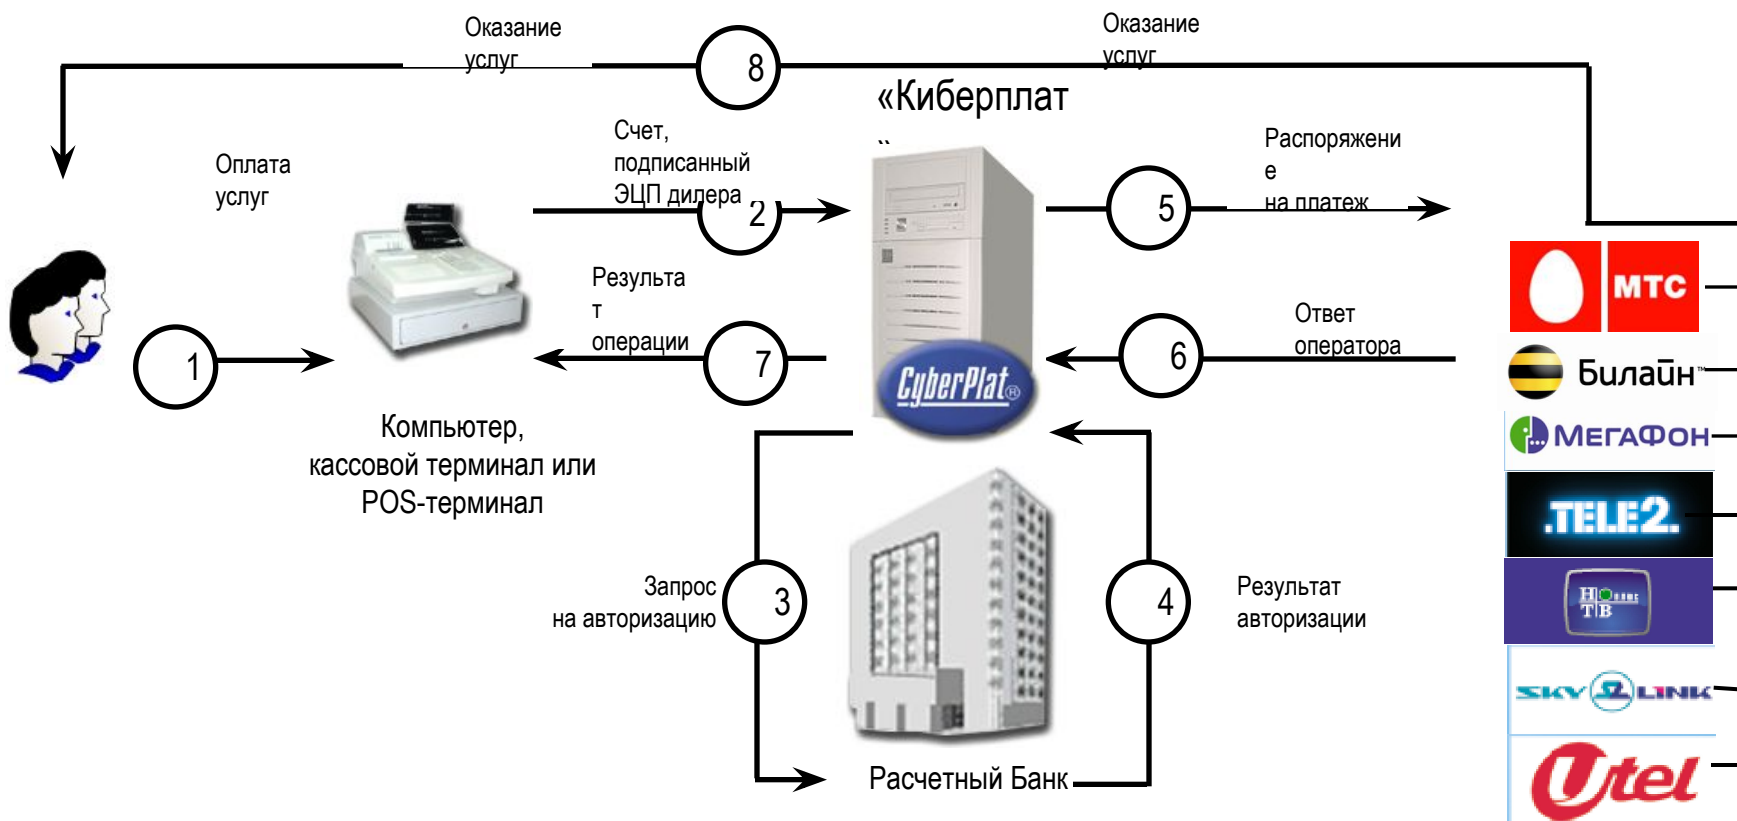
Оказание услуг

8

Оказание услуг

«Киберплат
»

Оплата услуг

Счет, подписанный ЭЦП дилера

2

Распоряжение на платеж

5

1

Результат операции

7

CyberPlat®

6

Ответ оператора

МТС

Билайн

МегаФон

TELE2

НТВ

SKY LINK

Utel

Компьютер, кассовой терминал или POS-терминал

Запрос на авторизацию

3

4

Результат авторизации

Расчетный Банк